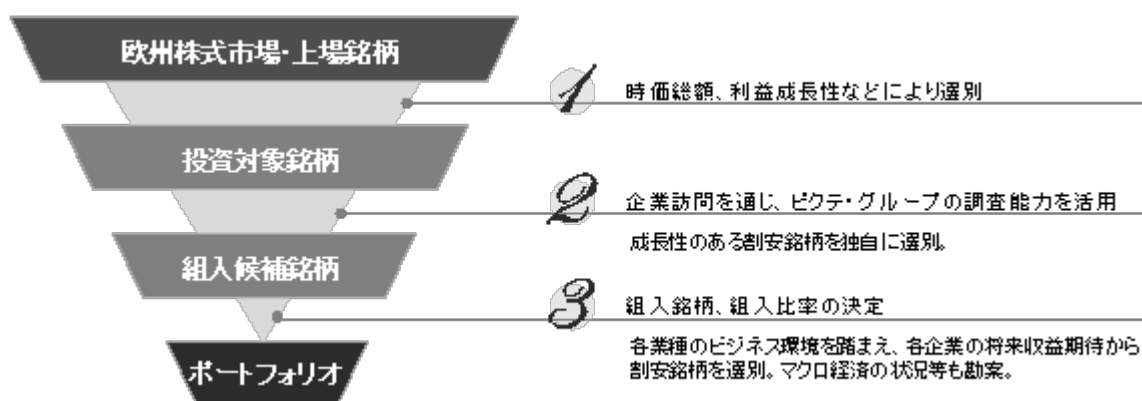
欧州株式市場・上場銘柄

1 時価総額、利益成長性などにより選別

投資対象銘柄

2 企業訪問を通じ、ピクテ・グループの調査能力を活用

成長性のある割安銘柄を独自に選別。

組入候補銘柄

3 組入銘柄、組入比率の決定

各業種のビジネス環境を踏まえ、各企業の将来収益期待から割安銘柄を選別。マクロ経済の状況等も勘案。

ポートフォリオ